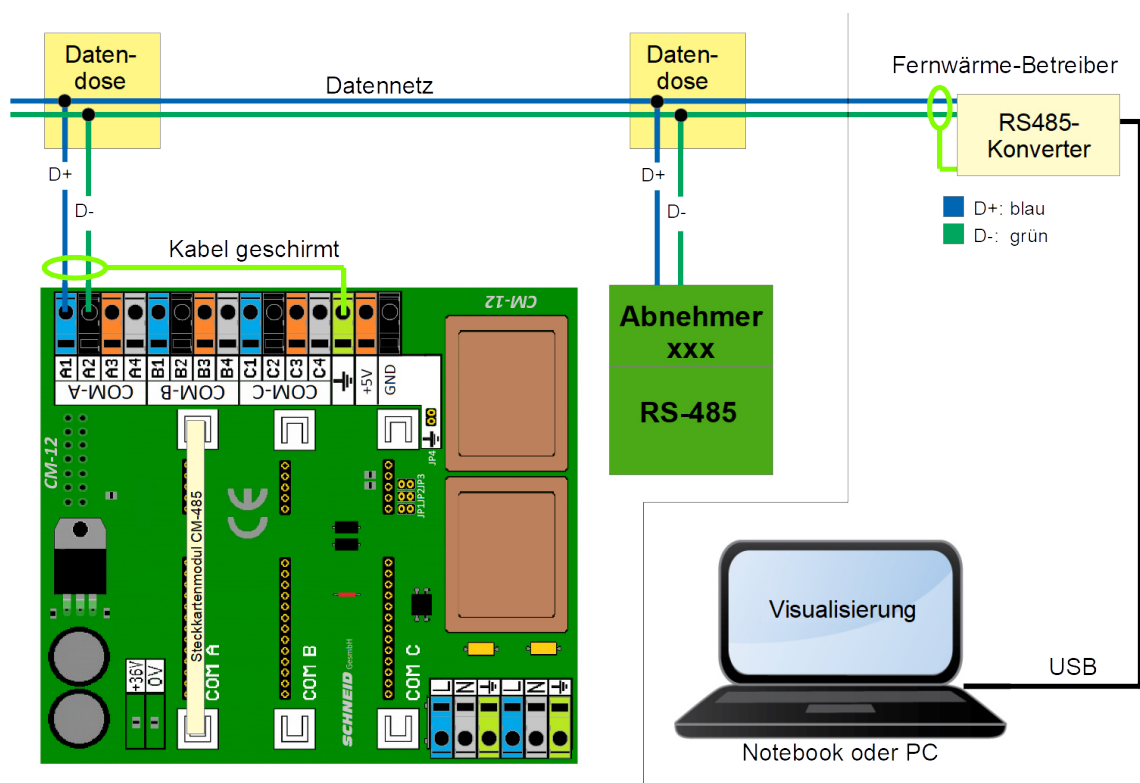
Datendose

Datennetz

Datendose

Fernwärme-Betreiber

RS485-Konverter

D+

D-

D+

D-

D+: blau
D-: grün

Kabel geschirmt

CM-12

A1 A2 A3 A4 B1 B2 B3 B4 C1 C2 C3 C4 +5V GND

COM-A COM-B COM-C

CM-12

JP4

JP1JP2JP3

Steckkartenmodul CM-485

COM A

COM B

COM C

+36V 0V

SCHNEID GesmbH

L N L N

Abnehmer xxx

RS-485

Visualisierung

USB

Notebook oder PC